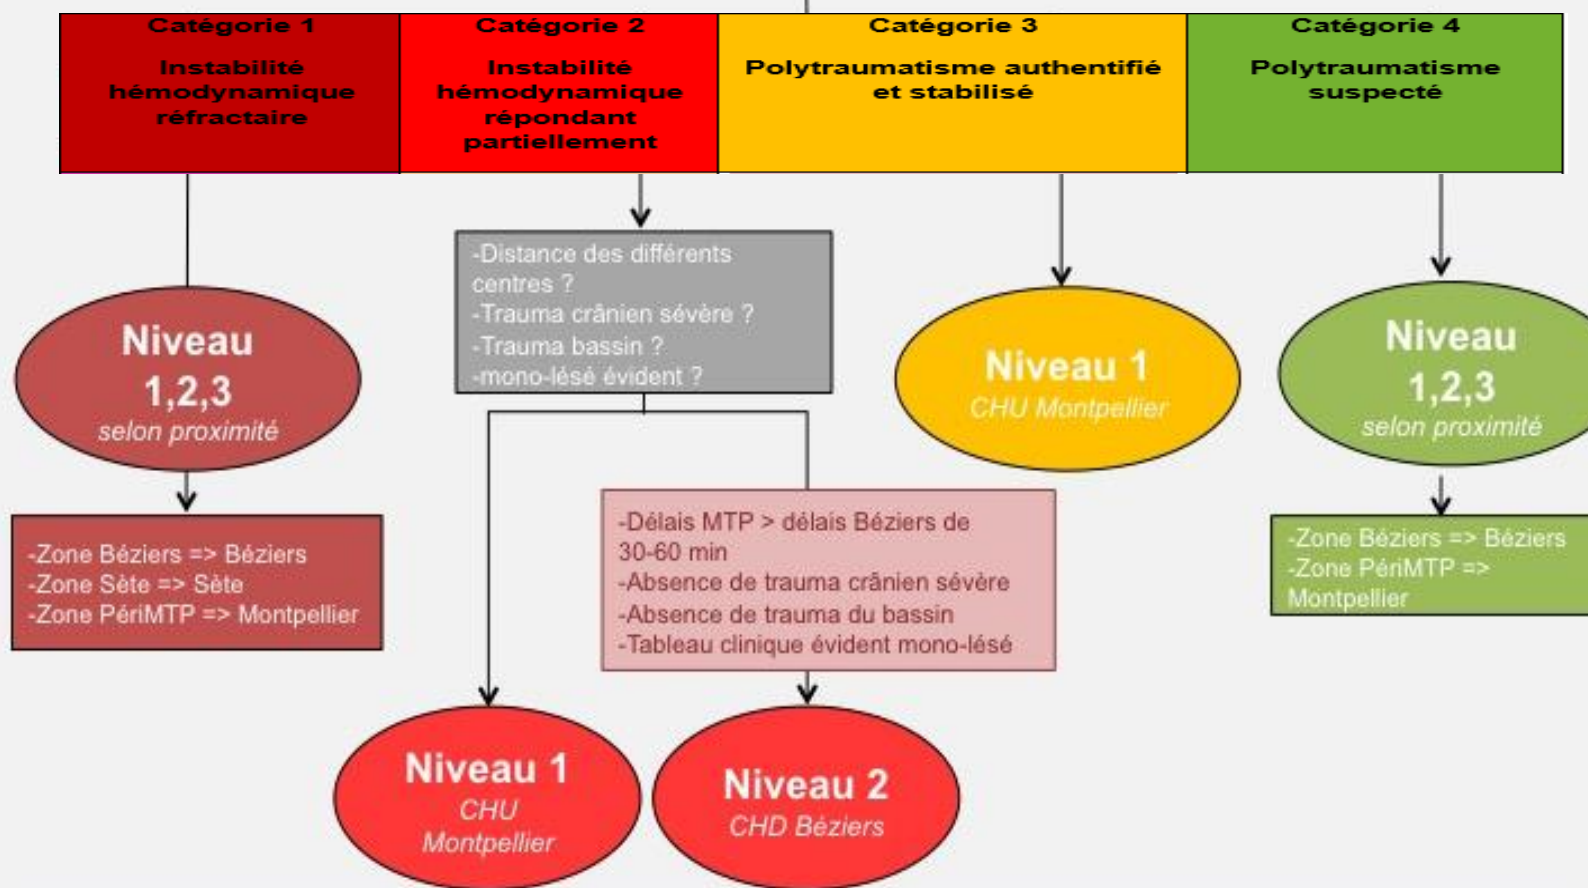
Catégorie 1

Instabilité hémodynamique réfractaire

Catégorie 2

Instabilité hémodynamique répondant partiellement

Catégorie 3

Polytraumatisme authentifié et stabilisé

Catégorie 4

Polytraumatisme suspecté

Niveau 1,2,3
selon proximité

-Zone Béziers => Béziers
-Zone Sète => Sète
-Zone PériMTP => Montpellier

-Distance des différents centres ?
-Trauma crânien sévère ?
-Trauma bassin ?
-mono-lésé évident ?

-Délais MTP > délais Béziers de 30-60 min
-Absence de trauma crânien sévère
-Absence de trauma du bassin
-Tableau clinique évident mono-lésé

Niveau 1
CHU Montpellier

Niveau 2
CHD Béziers

Niveau 1
CHU Montpellier

Niveau 1,2,3
selon proximité

-Zone Béziers => Béziers
-Zone PériMTP => Montpellier